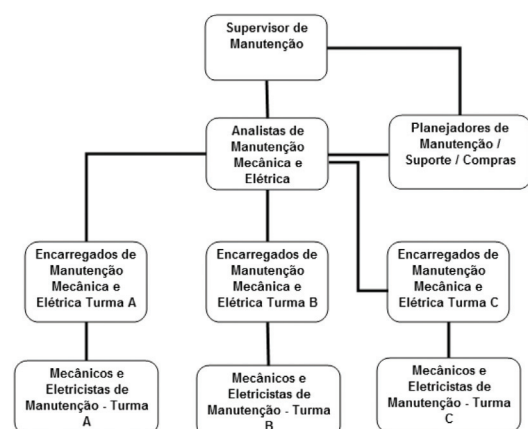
Supervisor de Manutenção

Analistas de Manutenção Mecânica e Elétrica

Planejadores de Manutenção / Suporte / Compras

Encarregados de Manutenção Mecânica e Elétrica Turma A

Encarregados de Manutenção Mecânica e Elétrica Turma B

Encarregados de Manutenção Mecânica e Elétrica Turma C

Mecânicos e Eletricistas de Manutenção - Turma A

Mecânicos e Eletricistas de Manutenção - Turma B

Mecânicos e Eletricistas de Manutenção - Turma C